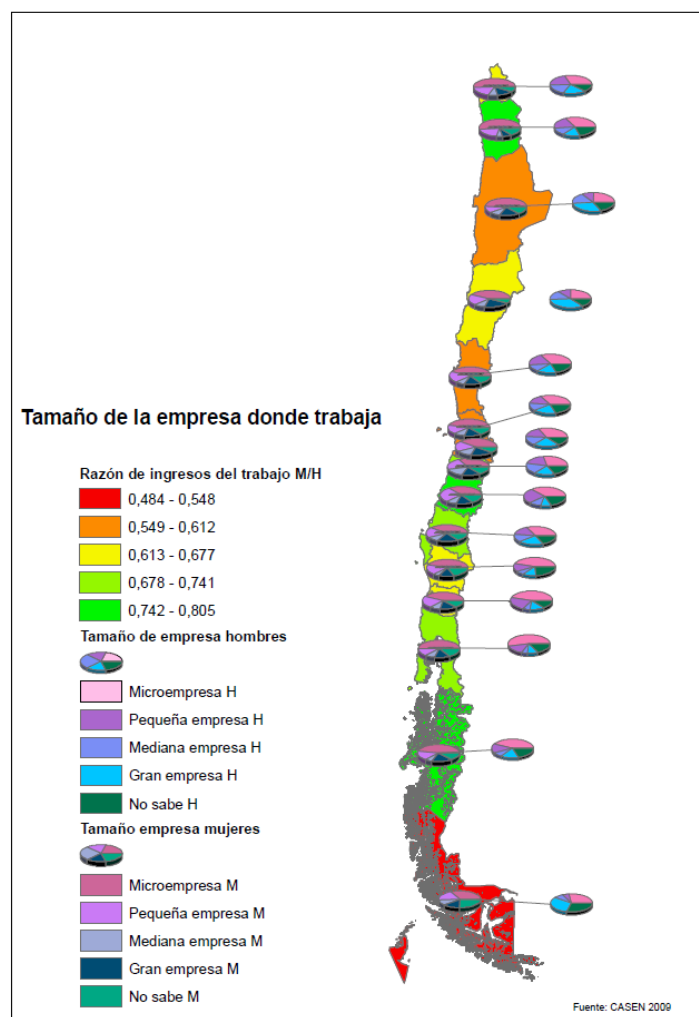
Tamaño de la empresa donde trabaja

Razón de ingresos del trabajo M/H

0,484 - 0,548

0,549 - 0,612

0,613 - 0,677

0,678 - 0,741

0,742 - 0,805

Tamaño de empresa hombres

Microempresa H

Pequeña empresa H

Mediana empresa H

Gran empresa H

No sabe H

Tamaño empresa mujeres

Microempresa M

Pequeña empresa M

Mediana empresa M

Gran empresa M

No sabe M

Fuente: CASEN 2009